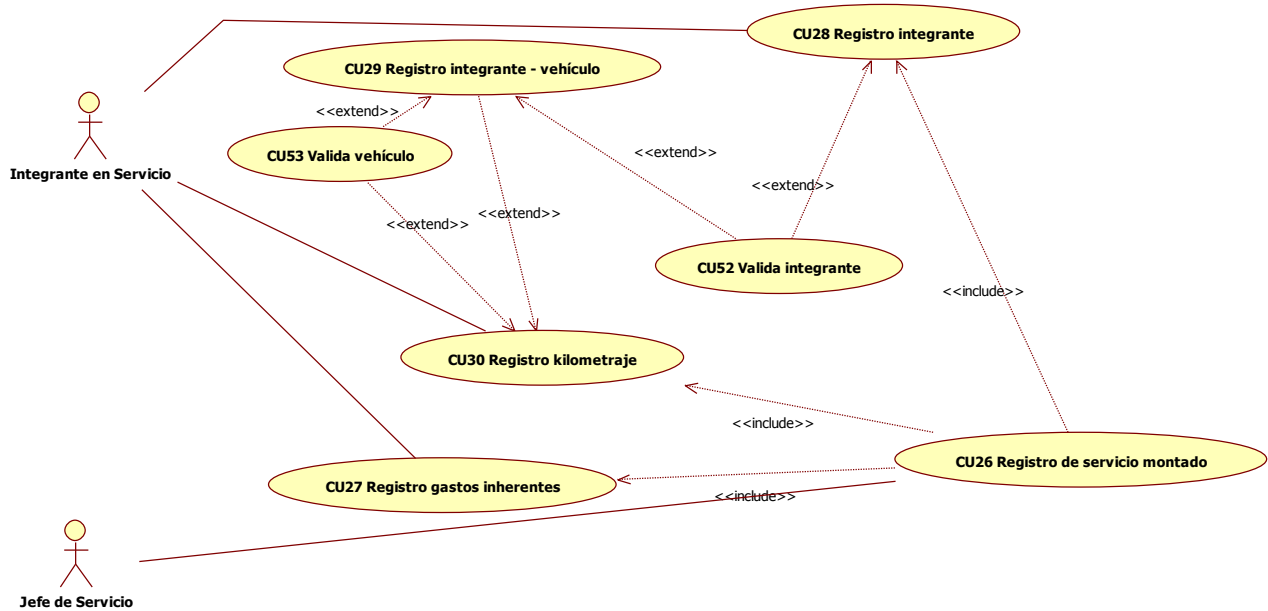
CU28 Registro integrante

CU29 Registro integrante - vehículo

<<extend>>

CU53 Valida vehículo

Integrante en Servicio

<<extend>>

<<extend>>

<<extend>>

<<extend>>

CU52 Valida integrante

<<include>>

CU30 Registro kilometraje

<<include>>

CU26 Registro de servicio montado

CU27 Registro gastos inherentes

<<include>>

Jefe de Servicio